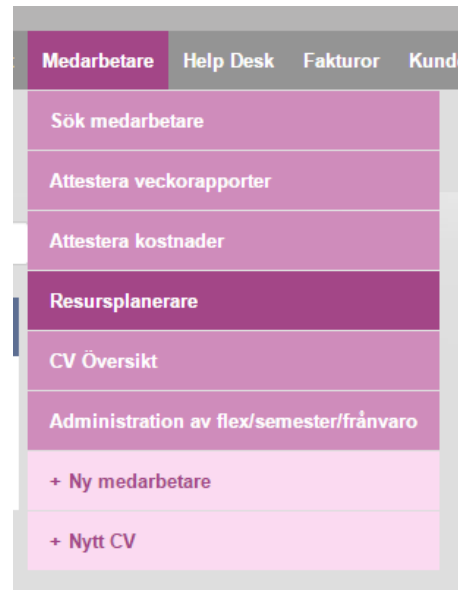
Medarbetare Help Desk Fakturor Kund

Sök medarbetare

Attestera veckorapporter

Attestera kostnader

Resursplanerare

CV Översikt

Administration av flex/semester/frånvaro

+ Ny medarbetare

+ Nytt CV